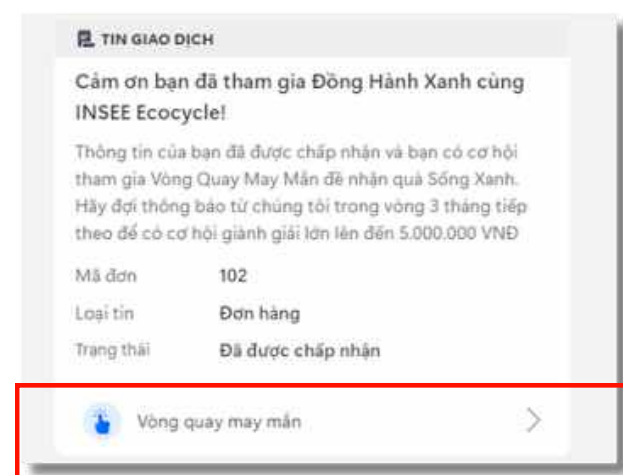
TIN GIAO DỊCH

Cảm ơn bạn đã tham gia Đồng Hành Xanh cùng INSEE Ecocycle!

Thông tin của bạn đã được chấp nhận và bạn có cơ hội tham gia Vòng Quay May Mắn để nhận quà Sống Xanh. Hãy đợi thông báo từ chúng tôi trong vòng 3 tháng tiếp theo để có cơ hội giành giải lớn lên đến 5.000.000 VNĐ

| Mã đơn | 102 |
|---|---|
| Loại tin | Đơn hàng |
| Trạng thái | Đã được chấp nhận |

Vòng quay may mắn